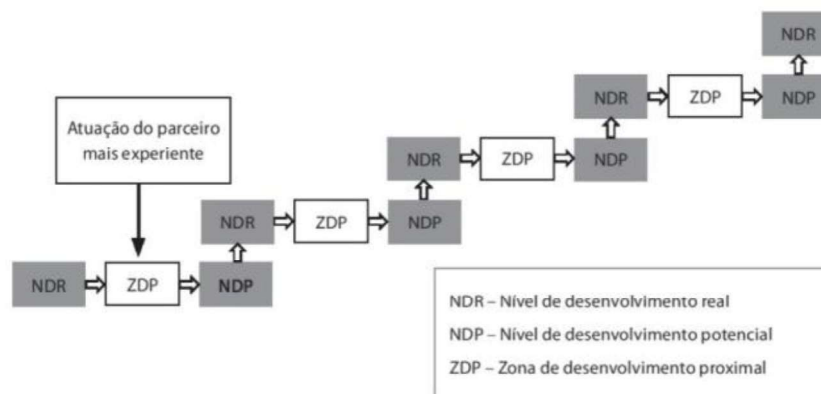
Atuação do parceiro mais experiente

NDR ZDP NDP

NDR ZDP NDP

NDR ZDP NDP

NDR ZDP NDP

NDR

NDR – Nível de desenvolvimento real

NDP – Nível de desenvolvimento potencial

ZDP – Zona de desenvolvimento proximal